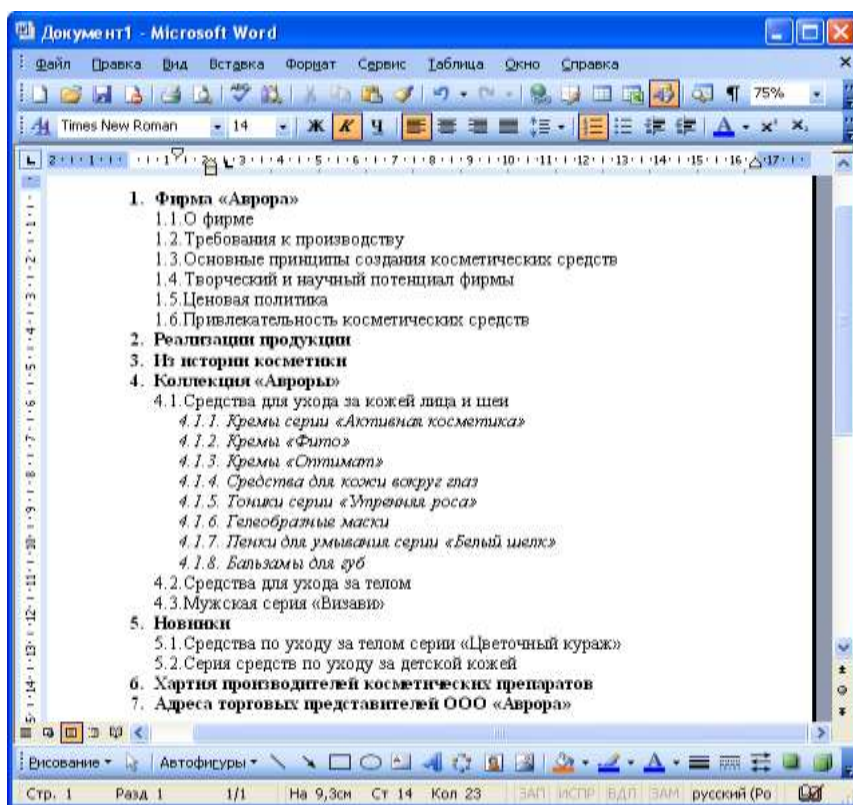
Документ1 - Microsoft Word

Файл Правка Вид Вставка Формат Сервис Таблица Окно Справка

75%

Times New Roman 14 Ж К Ч

1. Фирма «Аврора»
1.1. О фирме
1.2. Требования к производству
1.3. Основные принципы создания косметических средств
1.4. Творческий и научный потенциал фирмы
1.5. Ценовая политика
1.6. Привлекательность косметических средств
2. Реализация продукции
3. Из истории косметики
4. Коллекция «Авроры»
4.1. Средства для ухода за кожей лица и шеи
4.1.1. Кремы серии «Активная косметика»
4.1.2. Кремы «Фито»
4.1.3. Кремы «Оптимат»
4.1.4. Средства для кожи вокруг глаз
4.1.5. Тоники серии «Утренняя роса»
4.1.6. Гелеобразные маски
4.1.7. Пенки для умывания серии «Белый шелк»
4.1.8. Бальзамы для губ
4.2. Средства для ухода за телом
4.3. Мужская серия «Визави»
5. Новинки
5.1. Средства по уходу за телом серии «Цветочный кураж»
5.2. Серия средств по уходу за детской кожей
6. Хартия производителей косметических препаратов
7. Адреса торговых представителей ООО «Аврора»

Рисование Автофигуры

Стр. 1 Разд 1 1/1 На 9,3см Ст 14 Кол 23 ЗАП ИСПР ВДЛ ЗАМ русский (Ро